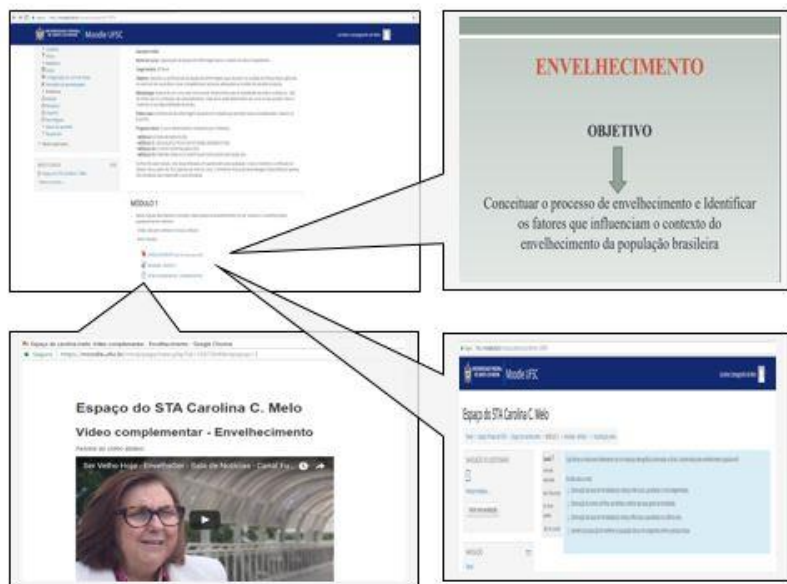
Moodle UFSC

MÓDULO 1

ENVELHECIMENTO

OBJETIVO

Conceituar o processo de envelhecimento e Identificar os fatores que influenciam o contexto do envelhecimento da população brasileira

Espaço do STA Carolina C. Melo: Vídeo complementar - Envelhecimento - Google Chrome

Seguro | https://moodle.ufsc.br/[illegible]

Espaço do STA Carolina C. Melo

Vídeo complementar - Envelhecimento

Ser Velho Hoje - Envelhecer - Sala de Notícias - Canal Fu...

Moodle UFSC

Espaço do STA Carolina C. Melo